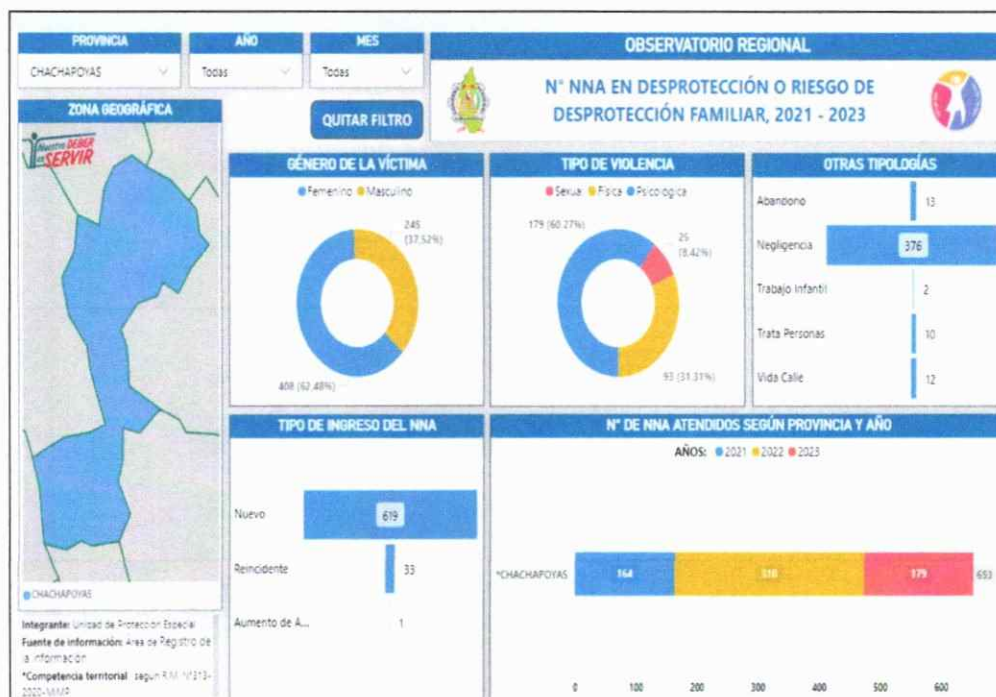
PROVINCIA
CHACHAPOYAS

AÑO
Todas

MES
Todas

OBSERVATORIO REGIONAL

N° NNA EN DESPROTECCIÓN O RIESGO DE DESPROTECCIÓN FAMILIAR, 2021 - 2023

ZONA GEOGRÁFICA

Nuestro DEBER es SERVIR

QUITAR FILTRO

GÉNERO DE LA VÍCTIMA
Femenino Masculino
245 (37,52%)
408 (62,48%)

TIPO DE VIOLENCIA
Sexual Física Psicológica
179 (60,27%)
25 (8,42%)
93 (31,31%)

OTRAS TIPOLOGÍAS
| | |
|---|---|
| Abandono | 13 |
| Negligencia | 376 |
| Trabajo Infantil | 2 |
| Trata Personas | 10 |
| Vida Calle | 12 |

TIPO DE INGRESO DEL NNA
| | |
|---|---|
| Nuevo | 619 |
| Reincidente | 33 |
| Aumento de A... | 1 |

N° DE NNA ATENDIDOS SEGÚN PROVINCIA Y AÑO
AÑOS: 2021 2022 2023
CHACHAPOYAS 164 310 179 653
0 100 200 300 400 500 600

CHACHAPOYAS

Integrante: Unidad de Protección Especial
Fuente de información: Área de Registro de la información
*Competencia territorial según R.M. N°213-2020-MIMP